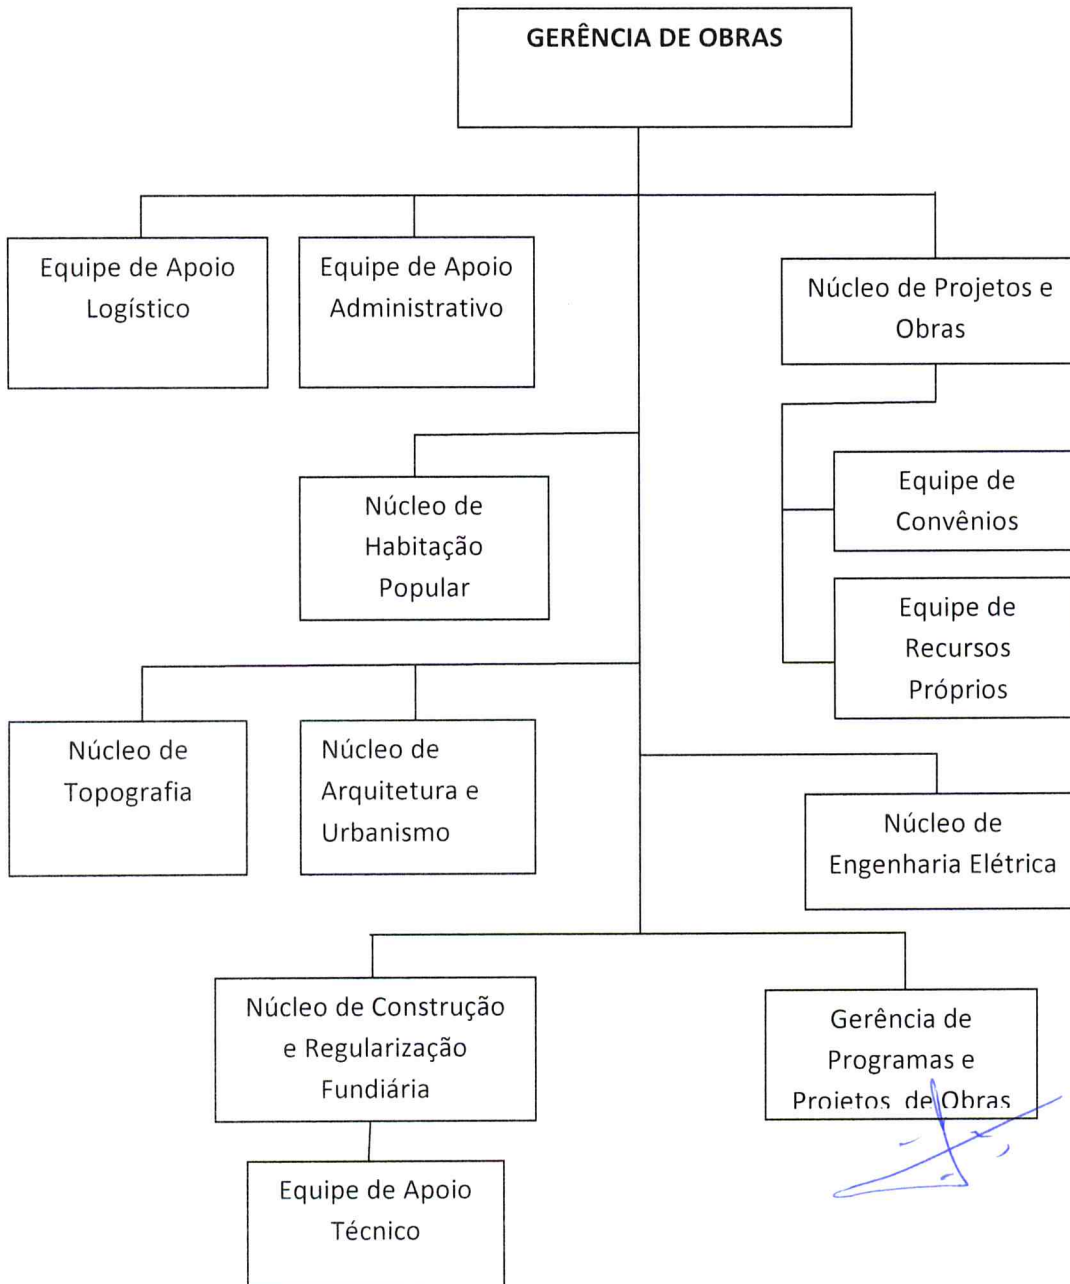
GERÊNCIA DE OBRAS

Equipe de Apoio Logístico

Equipe de Apoio Administrativo

Núcleo de Projetos e Obras

Equipe de Convênios

Equipe de Recursos Próprios

Núcleo de Habitação Popular

Núcleo de Topografia

Núcleo de Arquitetura e Urbanismo

Núcleo de Engenharia Elétrica

Núcleo de Construção e Regularização Fundiária

Equipe de Apoio Técnico

Gerência de Programas e Projetos de Obras